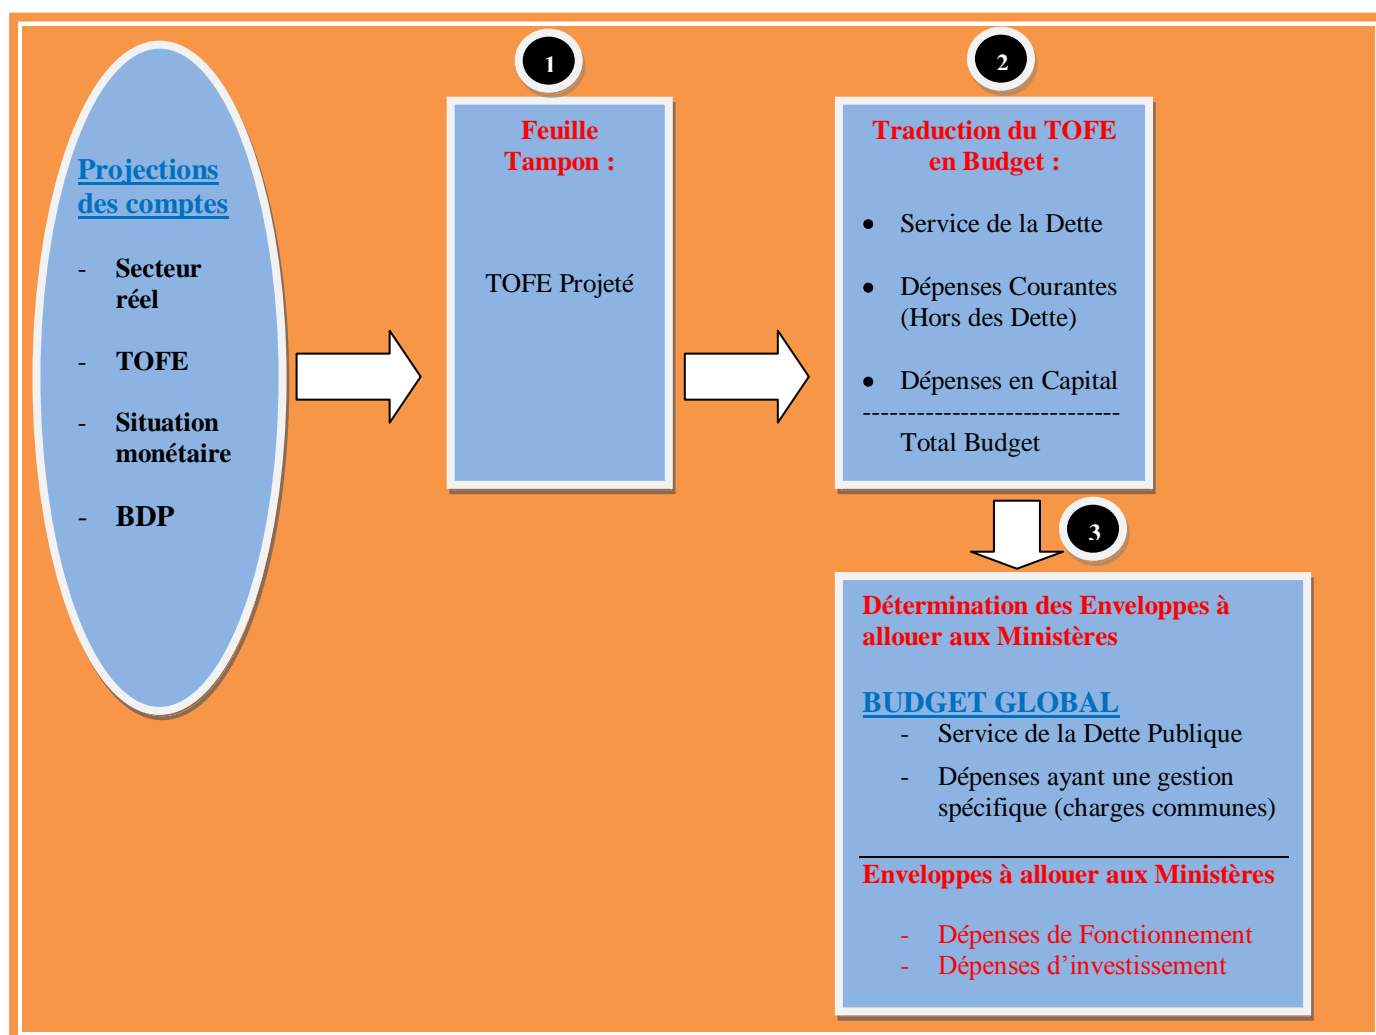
Projections des comptes

- Secteur réel
- TOFE
- Situation monétaire
- BDP

1

Feuille Tampon :

TOFE Projeté

2

Traduction du TOFE en Budget :

• Service de la Dette
• Dépenses Courantes (Hors des Dette)
• Dépenses en Capital

-----------------------------

Total Budget

3

Détermination des Enveloppes à allouer aux Ministères

BUDGET GLOBAL

- Service de la Dette Publique
- Dépenses ayant une gestion spécifique (charges communes)

Enveloppes à allouer aux Ministères

- Dépenses de Fonctionnement
- Dépenses d'investissement